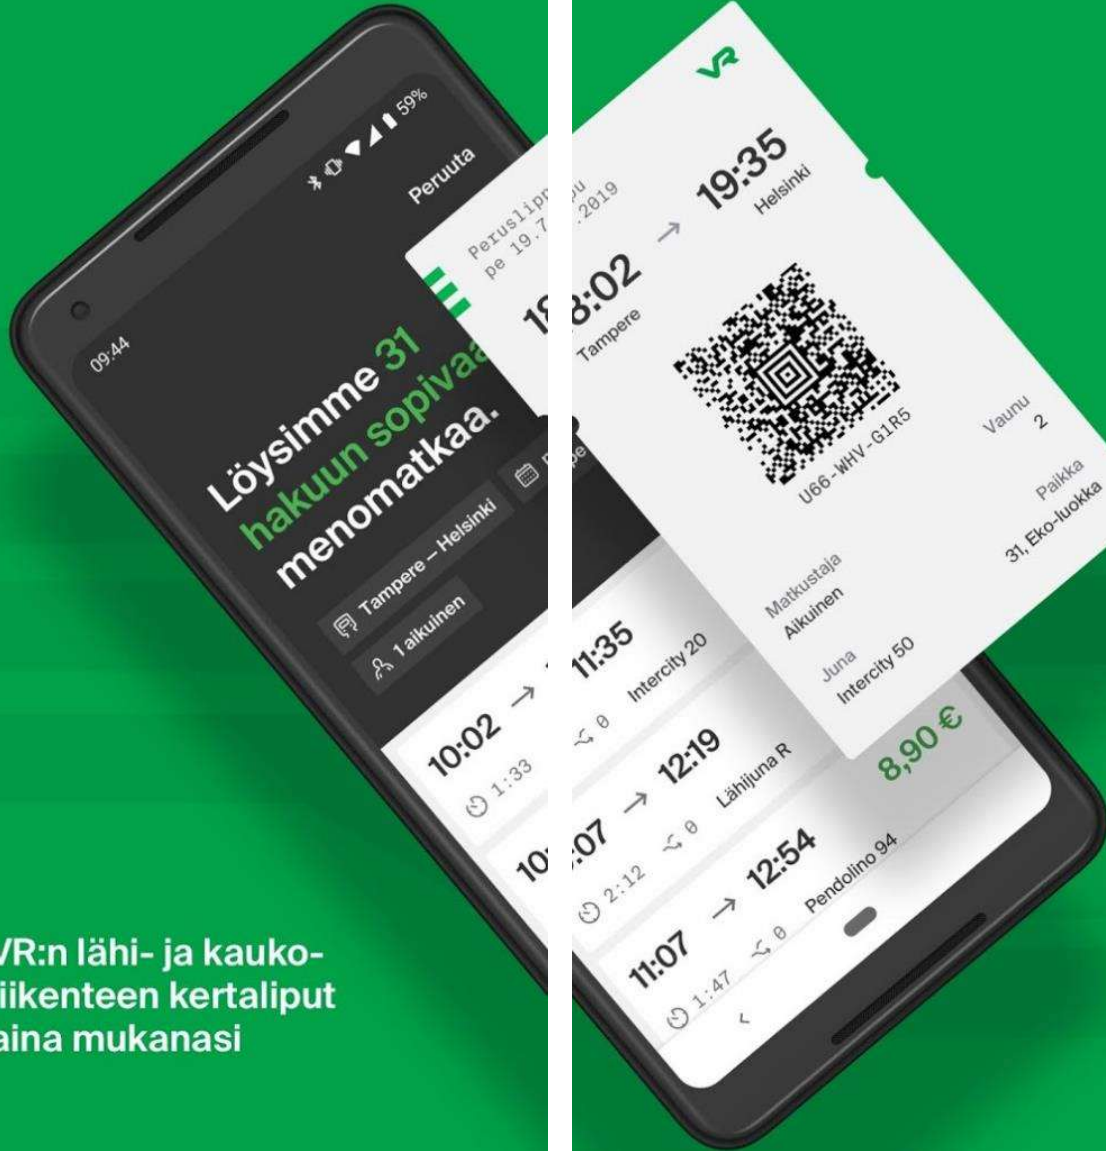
09:44

59%

Peruuta

Löysimme 31 hakuun sopivaa menomatkaa.

Tampere – Helsinki

1 aikuinen

10:02 → 11:35

1:33 0 Intercity 20

10:07 → 12:19

2:12 0 Lähijuna R

11:07 → 12:54

1:47 0 Pendolino 94

8,90 €

VR:n lähi- ja kaukoliikenteen kertaliput aina mukanasi

VR

Peruslippu
pe 19.7.2019

18:02 → 19:35
Tampere Helsinki

U66-WHV-G1R5

Vaunu
2

Paikka
31, Eko-luokka

Matkustaja
Aikuinen

Juna
Intercity 50